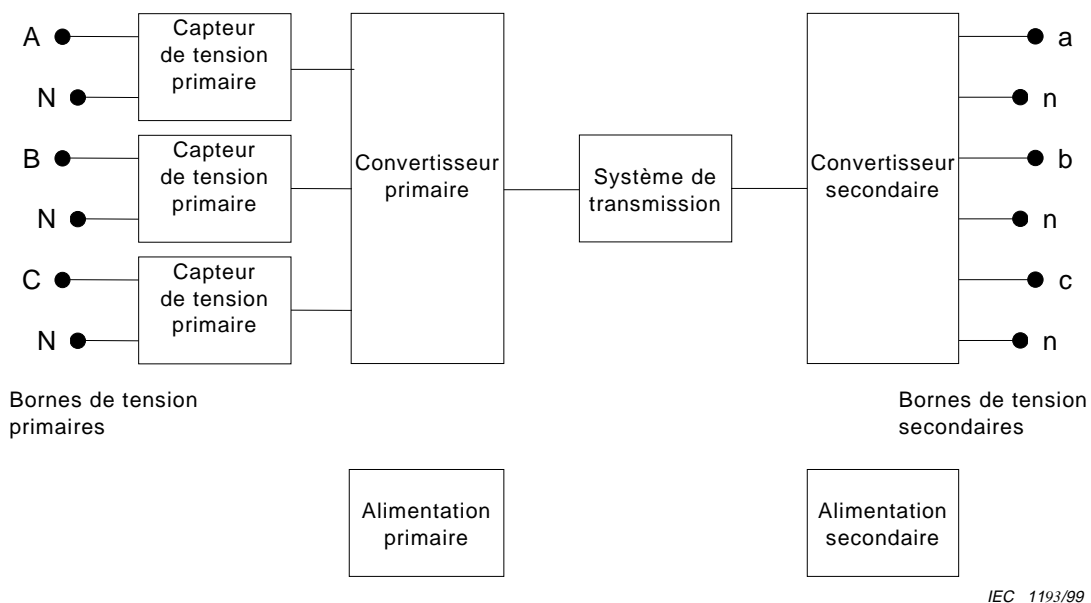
A
N
Capteur de tension primaire
B
N
Capteur de tension primaire
C
N
Capteur de tension primaire
Convertisseur primaire
Système de transmission
Convertisseur secondaire
a
n
b
n
c
n

Bornes de tension primaires

Bornes de tension secondaires

Alimentation primaire

Alimentation secondaire

IEC 1193/99